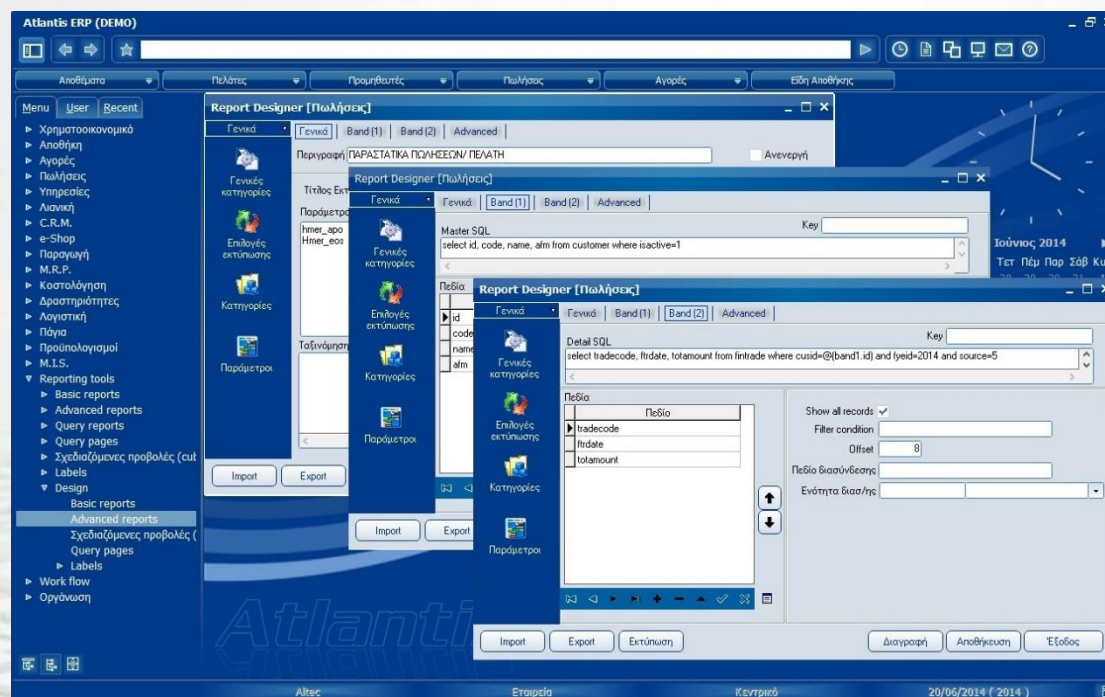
Atlantis ERP (DEMO)

Αποθέματα | Πελάτες | Προμηθευτές | Πωλήσεις | Αγορές | Είδη Αποθήκης

Menu | User | Recent

Χρηματοοικονομικά
Αποθήκη
Αγορές
Πωλήσεις
Υπηρεσίες
Λιανική
C.R.M.
e-Shop
Παραγωγή
M.R.P.
Κοστολόγηση
Δραστηριότητες
Λογιστική
Πάγια
Προϋπολογισμοί
M.I.S.
Reporting tools
Basic reports
Advanced reports
Query reports
Query pages
Σχεδιαζόμενες προβολές (cu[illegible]
Labels
Design
Basic reports
Advanced reports
Σχεδιαζόμενες προβολές ([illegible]
Query pages
Labels
Work flow
Οργάνωση

Ιούνιος 2014
Τετ Πέμ Παρ Σάβ Κυ

Report Designer [Πωλήσεις]
Γενικά
Γενικά | Band (1) | Band (2) | Advanced
Περιγραφή ΠΑΡΑΣΤΑΤΙΚΑ ΠΩΛΗΣΕΩΝ/ ΠΕΛΑΤΗ
Ανενεργή
Γενικές κατηγορίες
Επιλογές εκτύπωσης
Κατηγορίες
Παράμετροι
Τίτλος Εκτ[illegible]
Παράμετρο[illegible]
hmer_apo
Hmer_eos
Ταξινόμηση
Import
Export

Report Designer [Πωλήσεις]
Γενικά
Γενικά | Band (1) | Band (2) | Advanced
Key
Master SQL
select id, code, name, afm from customer where isactive=1
Πεδία
id
code
name
afm
Γενικές κατηγορίες
Επιλογές εκτύπωσης
Κατηγορίες
Παράμετροι
Import
Export

Report Designer [Πωλήσεις]
Γενικά
Γενικά | Band (1) | Band (2) | Advanced
Key
Detail SQL
select tradecode, ftrdate, totamount from fintrade where cusid=@(band1.id) and fyeid=2014 and source=5
Πεδία
Πεδίο
tradecode
ftrdate
totamount
Show all records
Filter condition
Offset 8
Πεδίο διασύνδεσης
Ενότητα διασ/ης
Γενικές κατηγορίες
Επιλογές εκτύπωσης
Κατηγορίες
Παράμετροι
Import
Export
Εκτύπωση
Διαγραφή
Αποθήκευση
Έξοδος

Atlantis

Altec | Εταιρεία | Κεντρικό | 20/06/2014 ( 2014 )